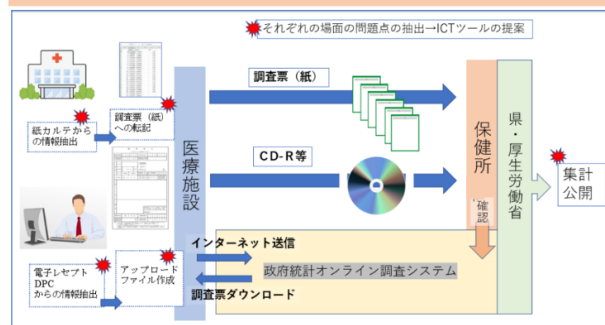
それぞれの場面の問題点の抽出→ICTツールの提案

紙カルテからの情報抽出

調査票（紙）への転記

医療施設

調査票（紙）

CD-R等

保健所

確認

県・厚生労働省

集計公開

インターネット送信

政府統計オンライン調査システム

調査票ダウンロード

電子レセプト DPC からの情報抽出

アップロードファイル作成